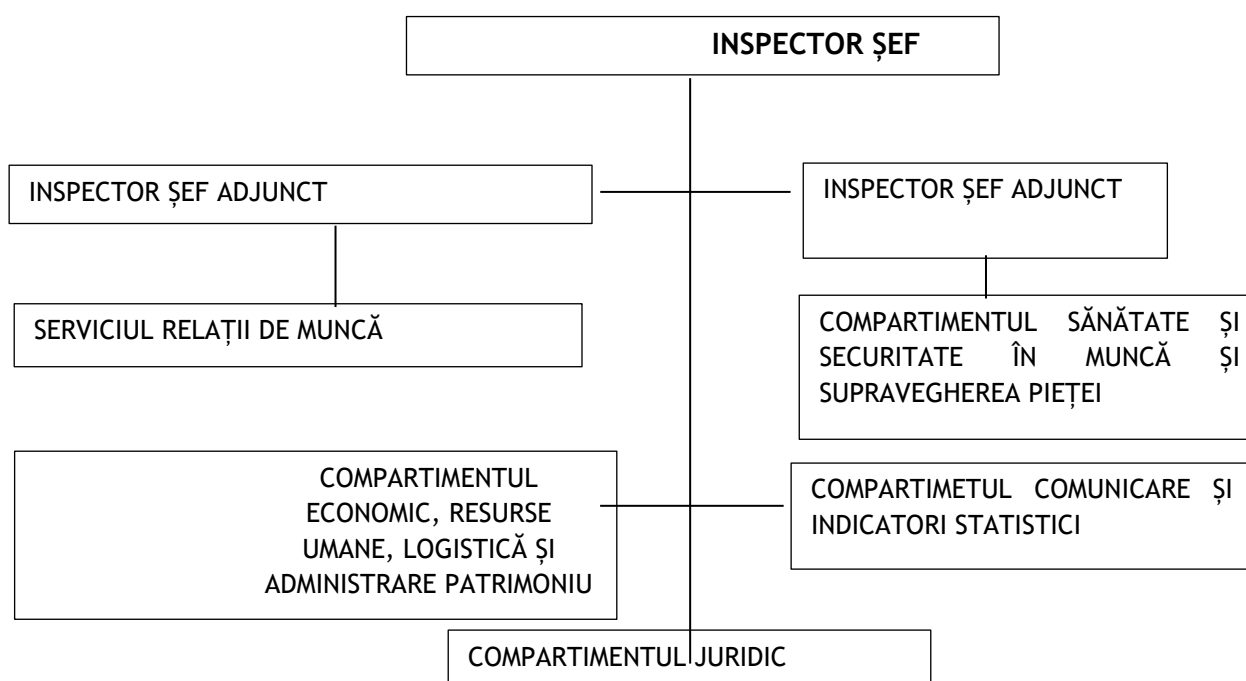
INSPECTOR ȘEF

INSPECTOR ȘEF ADJUNCT

INSPECTOR ȘEF ADJUNCT

SERVICIUL RELAȚII DE MUNCĂ

COMPARTIMENTUL SĂNĂTATE ȘI SECURITATE ÎN MUNCĂ ȘI SUPRAVEGHEREA PIEȚEI

COMPARTIMENTUL ECONOMIC, RESURSE UMANE, LOGISTICĂ ȘI ADMINISTRARE PATRIMONIU

COMPARTIMETUL COMUNICARE ȘI INDICATORI STATISTICI

COMPARTIMENTUL JURIDIC